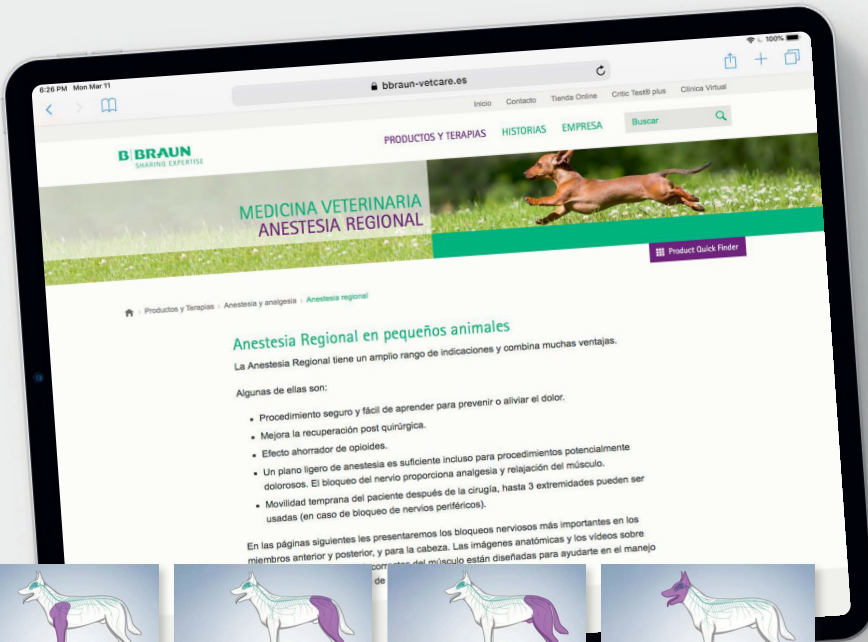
6:26 PM Mon Mar 11
100%
bbraun-vetcare.es

Inicio Contacto Tienda Online Critic Test® plus Clínica Virtual

B|BRAUN
SHARING EXPERTISE

PRODUCTOS Y TERAPIAS HISTORIAS EMPRESA Buscar

MEDICINA VETERINARIA
ANESTESIA REGIONAL

Product Quick Finder

Productos y Terapias › Anestesia y analgesia › Anestesia regional

Anestesia Regional en pequeños animales

La Anestesia Regional tiene un amplio rango de indicaciones y combina muchas ventajas.

Algunas de ellas son:

- Procedimiento seguro y fácil de aprender para prevenir o aliviar el dolor.
- Mejora la recuperación post quirúrgica.
- Efecto ahorrador de opioides.
- Un plano ligero de anestesia es suficiente incluso para procedimientos potencialmente dolorosos. El bloqueo del nervio proporciona analgesia y relajación del músculo.
- Movilidad temprana del paciente después de la cirugía, hasta 3 extremidades pueden ser usadas (en caso de bloqueo de nervios periféricos).

En las páginas siguientes les presentaremos los bloqueos nerviosos más importantes en los miembros anterior y posterior, y para la cabeza. Las imágenes anatómicas y los vídeos sobre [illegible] correctos del músculo están diseñadas para ayudarte en el manejo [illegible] de